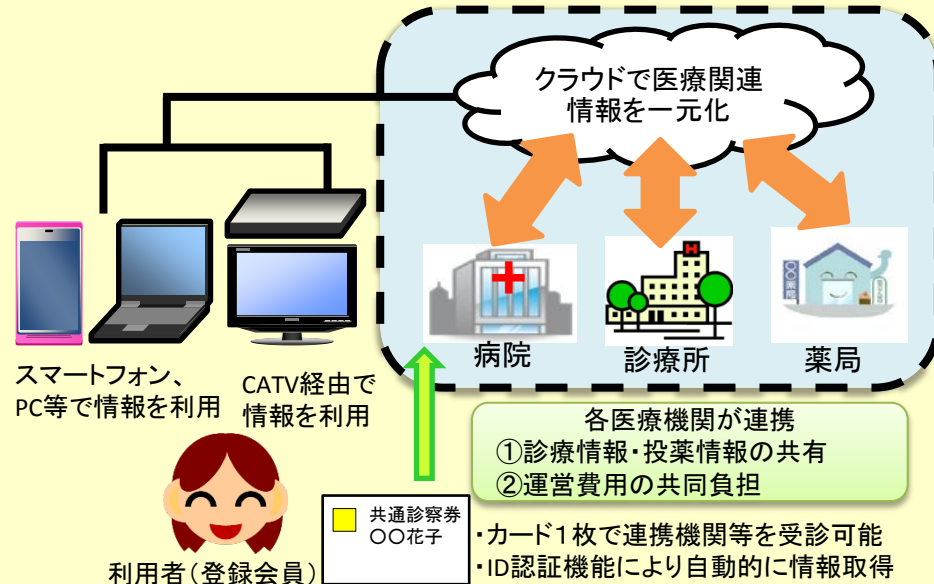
クラウドで医療関連情報を一元化

病院　診療所　薬局

スマートフォン、PC等で情報を利用

CATV経由で情報を利用

各医療機関が連携
①診療情報・投薬情報の共有
②運営費用の共同負担

共通診察券
〇〇花子

・カード１枚で連携機関等を受診可能
・ID認証機能により自動的に情報取得

利用者（登録会員）